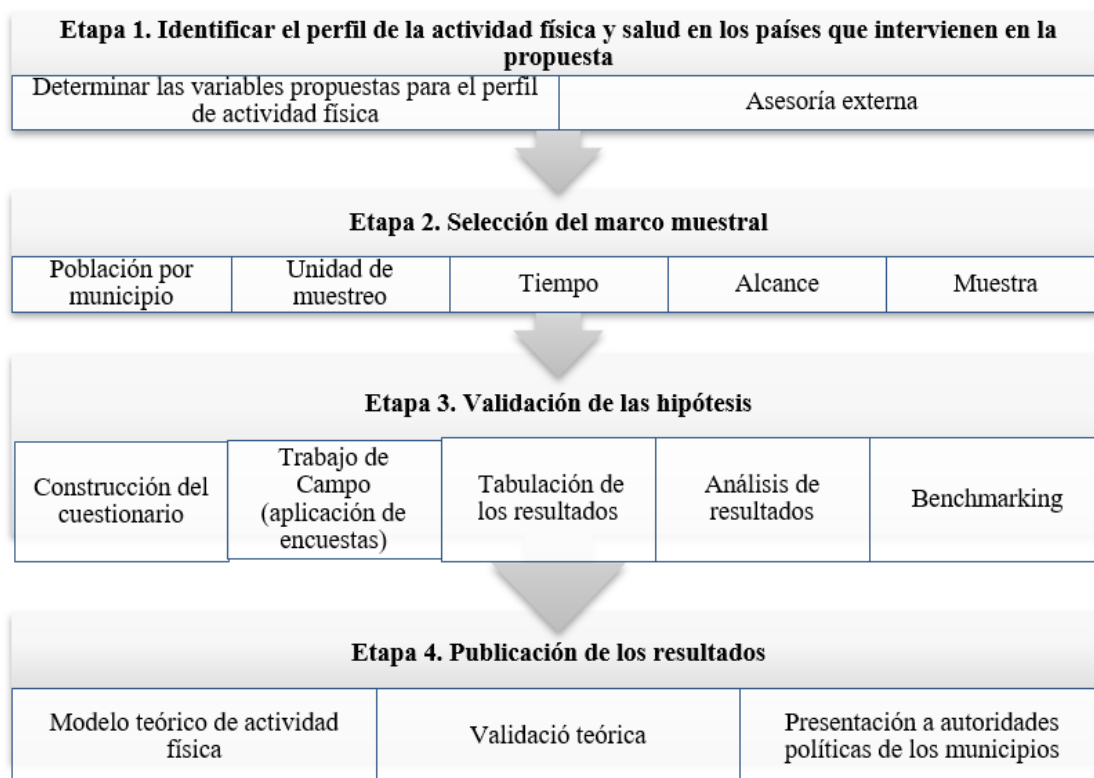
**Etapa 1. Identificar el perfil de la actividad física y salud en los países que intervienen en la propuesta**

| Determinar las variables propuestas para el perfil de actividad física | Asesoría externa |
|---|---|

**Etapa 2. Selección del marco muestral**

| Población por municipio | Unidad de muestreo | Tiempo | Alcance | Muestra |
|---|---|---|---|---|

**Etapa 3. Validación de las hipótesis**

| Construcción del cuestionario | Trabajo de Campo (aplicación de encuestas) | Tabulación de los resultados | Análisis de resultados | Benchmarking |
|---|---|---|---|---|

**Etapa 4. Publicación de los resultados**

| Modelo teórico de actividad física | Validació teórica | Presentación a autoridades políticas de los municipios |
|---|---|---|